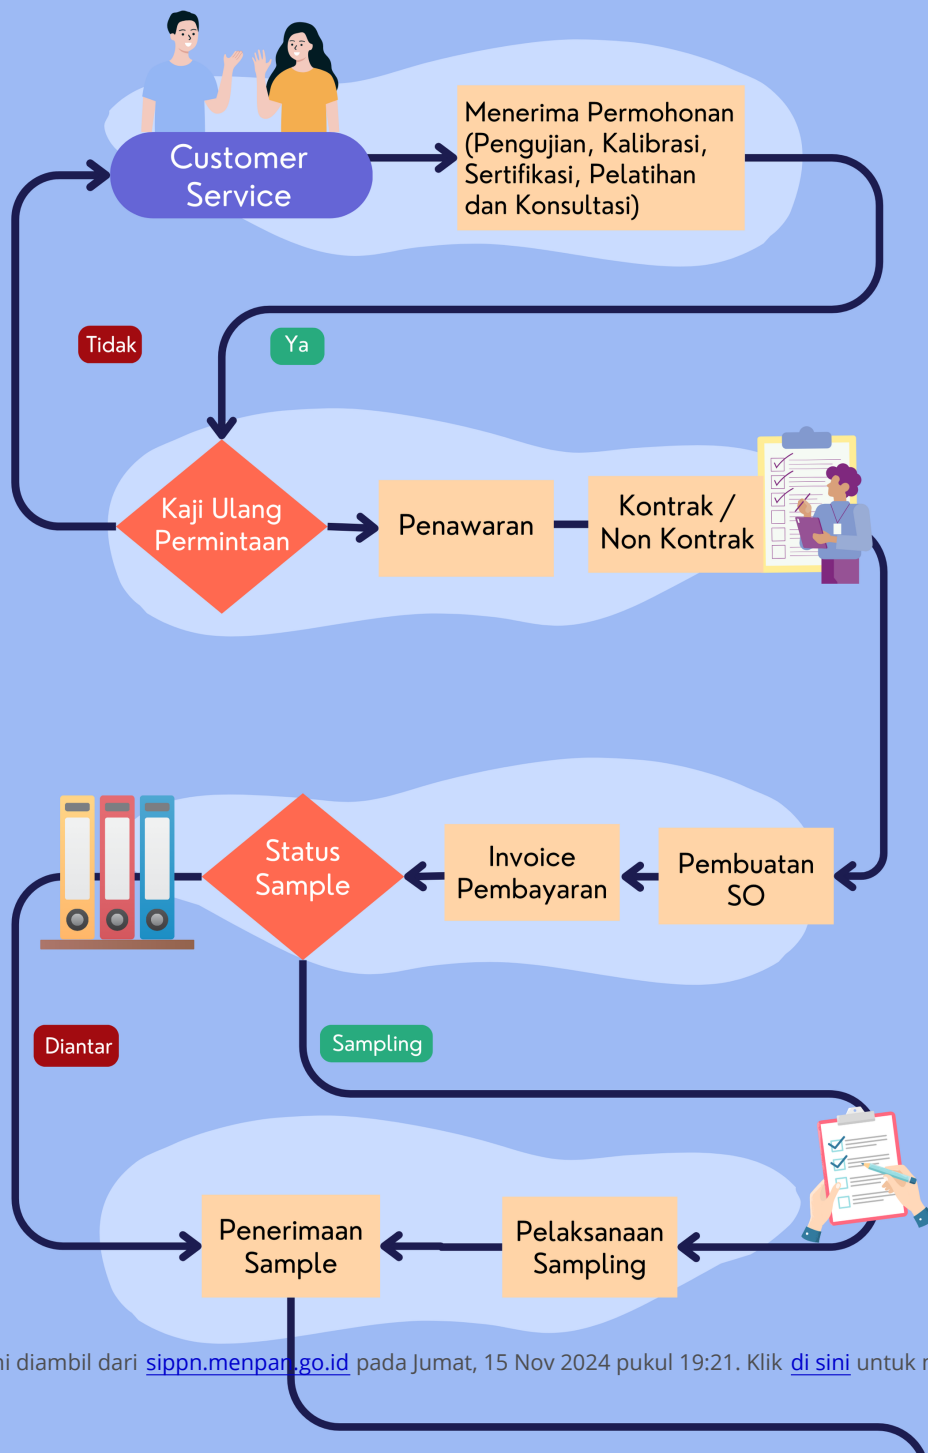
Customer Service

Menerima Permohonan (Pengujian, Kalibrasi, Sertifikasi, Pelatihan dan Konsultasi)

Tidak

Ya

Kaji Ulang Permintaan

Penawaran

Kontrak / Non Kontrak

Status Sample

Invoice Pembayaran

Pembuatan SO

Diantar

Sampling

Penerimaan Sample

Pelaksanaan Sampling

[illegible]i diambil dari sippn.menpan.go.id pada Jumat, 15 Nov 2024 pukul 19:21. Klik di sini untuk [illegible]